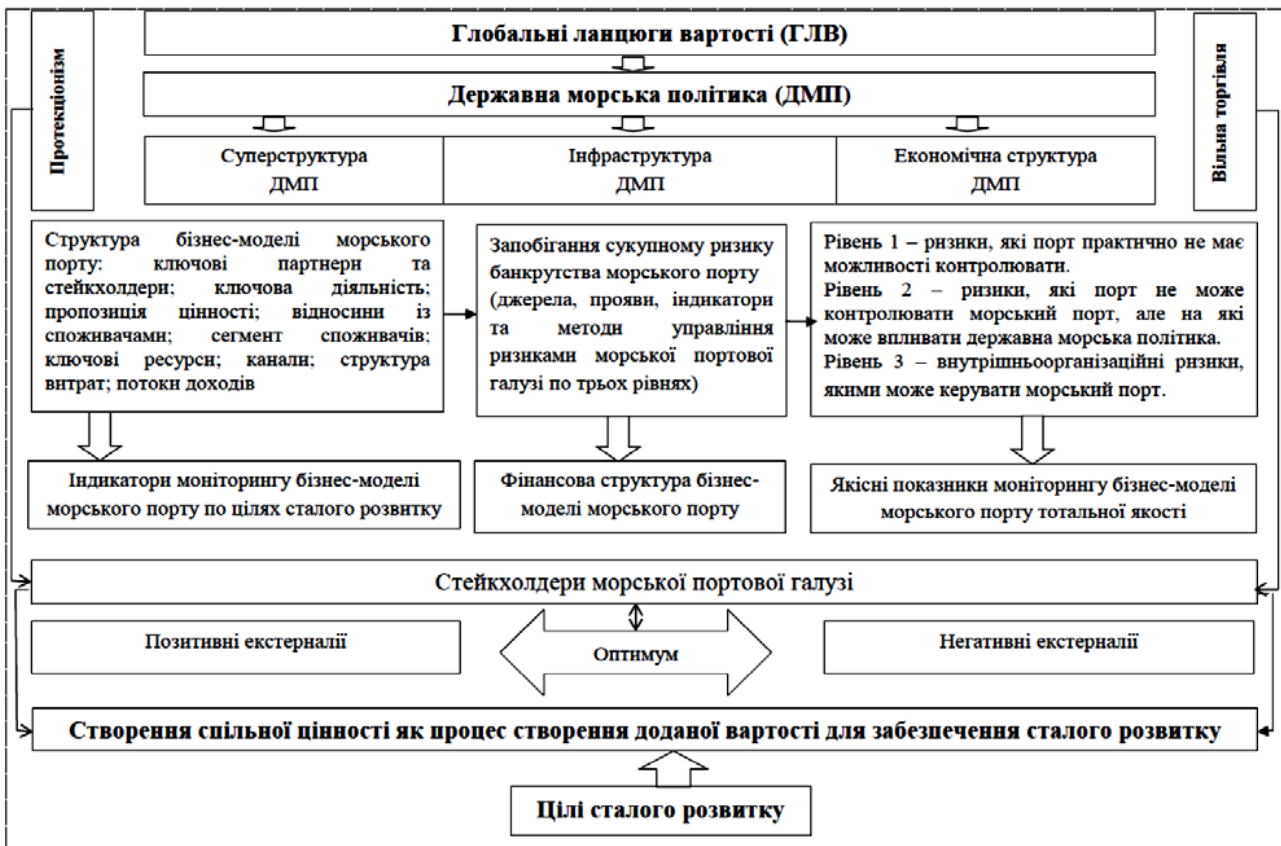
Протекціонізм

Глобальні ланцюги вартості (ГЛВ)

Вільна торгівля

Державна морська політика (ДМП)

Суперструктура ДМП

Інфраструктура ДМП

Економічна структура ДМП

Структура бізнес-моделі морського порту: ключові партнери та стейкхолдери; ключова діяльність; пропозиція цінності; відносини із споживачами; сегмент споживачів; ключові ресурси; канали; структура витрат; потоки доходів

Запобігання сукупному ризику банкрутства морського порту (джерела, прояви, індикатори та методи управління ризиками морської портової галузі по трьох рівнях)

Рівень 1 – ризики, які порт практично не має можливості контролювати.
Рівень 2 – ризики, які порт не може контролювати морський порт, але на які може впливати державна морська політика.
Рівень 3 – внутрішньоорганізаційні ризики, якими може керувати морський порт.

Індикатори моніторингу бізнес-моделі морського порту по цілях сталого розвитку

Фінансова структура бізнес-моделі морського порту

Якісні показники моніторингу бізнес-моделі морського порту тотальної якості

Стейкхолдери морської портової галузі

Позитивні екстерналії

Оптимум

Негативні екстерналії

Створення спільної цінності як процес створення доданої вартості для забезпечення сталого розвитку

Цілі сталого розвитку